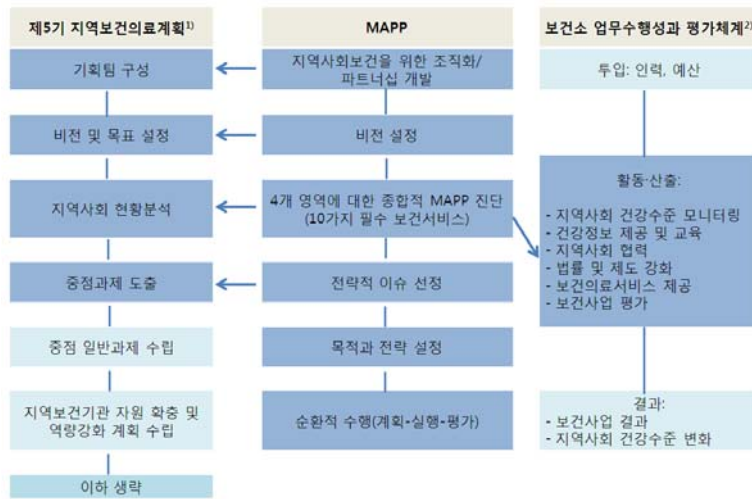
제5기 지역보건의료계획$^{1)}$

기획팀 구성

비전 및 목표 설정

지역사회 현황분석

중점과제 도출

중점 일반과제 수립

지역보건기관 자원 확충 및 역량강화 계획 수립

이하 생략

MAPP

지역사회보건을 위한 조직화/ 파트너십 개발

비전 설정

4개 영역에 대한 종합적 MAPP 진단 (10가지 필수 보건서비스)

전략적 이슈 선정

목적과 전략 설정

순환적 수행(계획-실행-평가)

보건소 업무수행성과 평가체계$^{2)}$

투입: 인력, 예산

활동·산출:

- 지역사회 건강수준 모니터링
- 건강정보 제공 및 교육
- 지역사회 협력
- 법률 및 제도 강화
- 보건의료서비스 제공
- 보건사업 평가

결과:
- 보건사업 결과
- 지역사회 건강수준 변화